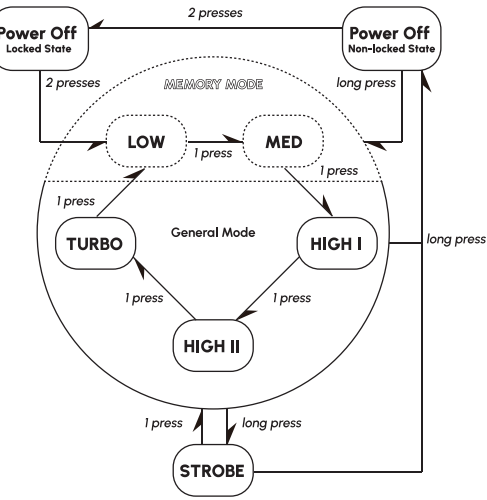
Power Off
Locked State

2 presses

Power Off
Non-locked State

2 presses

MEMORY MODE

long press

LOW

1 press

MED

1 press

1 press

General Mode

TURBO

HIGH I

long press

1 press

1 press

HIGH II

1 press

long press

STROBE